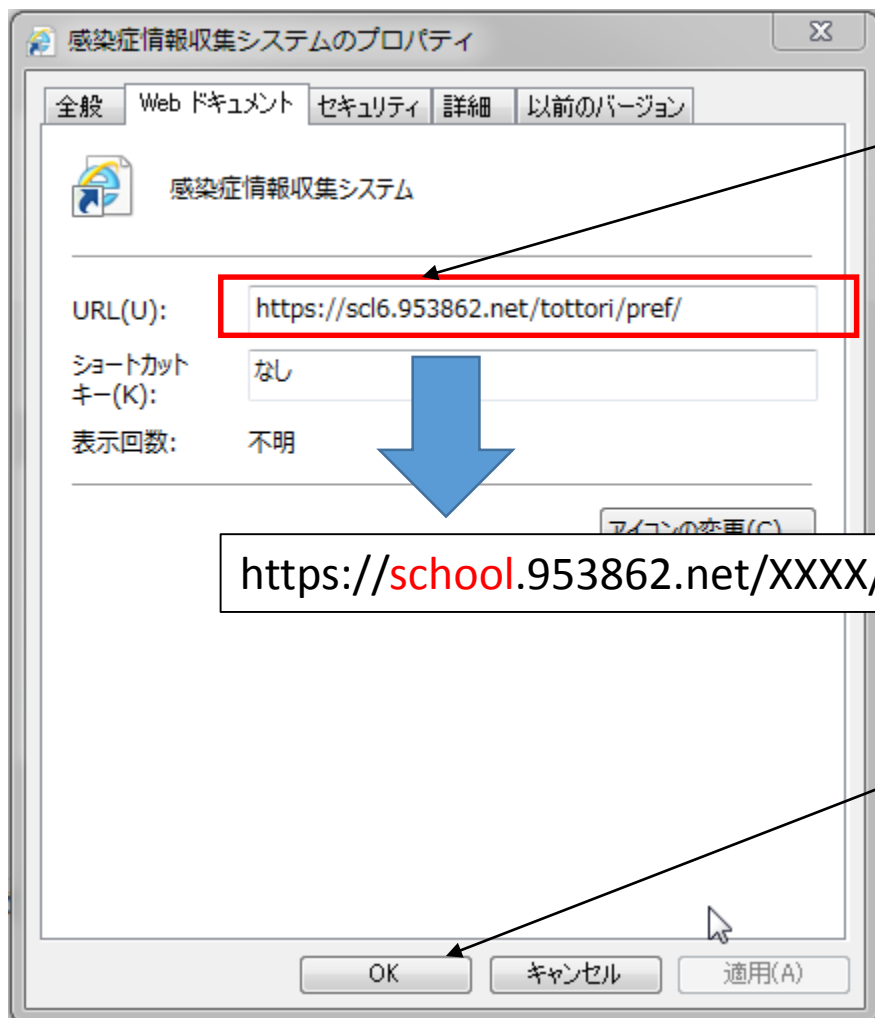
感染症情報収集システムのプロパティ

全般 Web ドキュメント セキュリティ 詳細 以前のバージョン

感染症情報収集システム

URL(U): https://scl6.953862.net/tottori/pref/

ショートカットキー(K): なし

表示回数: 不明

アイコンの変更(C)...

https://school.953862.net/XXXX/

OK キャンセル 適用(A)